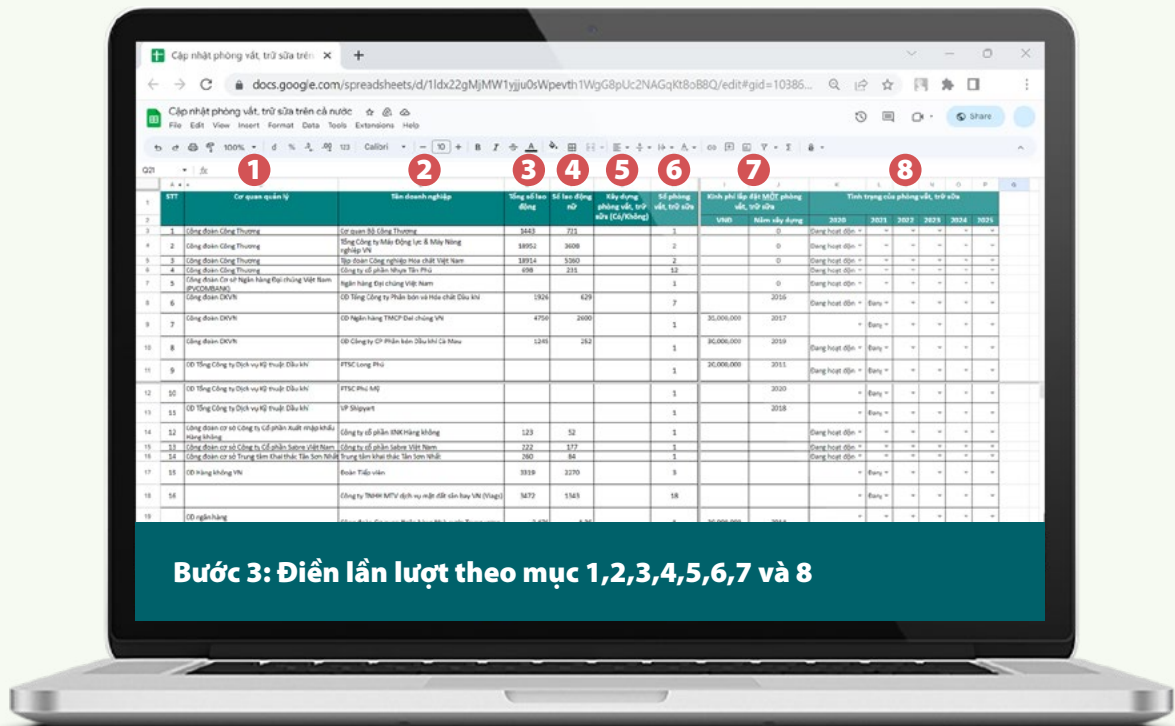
Cập nhật phòng vắt, trữ sữa trên ×

docs.google.com/spreadsheets/d/1ldx22gMjMW1yjju0sWpevth1WgG8pUc2NAGqKt8oB8Q/edit#gid=10386...

Cập nhật phòng vắt, trữ sữa trên cả nước

File Edit View Insert Format Data Tools Extensions Help

Share

100% Calibri 10

1 2 3 4 5 6 7 8

| STT | Cơ quan quản lý | Tên doanh nghiệp | Tổng số lao động | Số lao động nữ | Xây dựng phòng vắt, trữ sữa (Có/Không) | Số phòng vắt, trữ sữa | Kinh phí lắp đặt MỘT phòng vắt, trữ sữa VNĐ | Năm xây dựng | Tình trạng của phòng vắt, trữ sữa 2020 | 2021 | 2022 | 2023 | 2024 | 2025 |
|---|---|---|---|---|---|---|---|---|---|---|---|---|---|---|
| 1 | Công đoàn Công Thương | Cơ quan Bộ Công Thương | 1443 | 711 | | 1 | | 0 | Đang hoạt động | | | | | |
| 2 | Công đoàn Công Thương | Tổng Công ty Máy Động lực & Máy Nông nghiệp VN | 18952 | 3608 | | 2 | | 0 | Đang hoạt động | | | | | |
| 3 | Công đoàn Công Thương | Tập đoàn Công nghiệp Hóa chất Việt Nam | 18914 | 5360 | | 2 | | 0 | Đang hoạt động | | | | | |
| 4 | Công đoàn Công Thương | Công ty cổ phần Nhựa Tân Phú | 698 | 231 | | 12 | | | Đang hoạt động | | | | | |
| 5 | Công đoàn Cơ sở Ngân hàng Đại chúng Việt Nam (PVCOMBANK) | Ngân hàng Đại chúng Việt Nam | | | | 1 | | 0 | Đang hoạt động | | | | | |
| 6 | Công đoàn DKVN | CĐ Tổng Công ty Phân bón và Hóa chất Dầu khí | 1926 | 629 | | 7 | | 2016 | Đang hoạt động | Đang | | | | |
| 7 | Công đoàn DKVN | CĐ Ngân hàng TMCP Đại chúng VN | 4750 | 2600 | | 1 | 30,000,000 | 2017 | | Đang | | | | |
| 8 | Công đoàn DKVN | CĐ Công ty CP Phân bón Dầu khí Cà Mau | 1245 | 252 | | 1 | 30,000,000 | 2019 | | Đang | | | | |
| 9 | CĐ Tổng Công ty Dịch vụ Kỹ thuật Dầu khí | PTSC Long Phú | | | | 1 | 20,000,000 | 2011 | Đang hoạt động | Đang | | | | |
| 10 | CĐ Tổng Công ty Dịch vụ Kỹ thuật Dầu khí | PTSC Phú Mỹ | | | | 1 | | 2020 | | Đang | | | | |
| 11 | CĐ Tổng Công ty Dịch vụ Kỹ thuật Dầu khí | VP Shipyart | | | | 1 | | 2018 | | Đang | | | | |
| 12 | Công đoàn cơ sở Công ty Cổ phần Xuất nhập khẩu Hàng không | Công ty cổ phần XNK Hàng không | 123 | 52 | | 1 | | | Đang hoạt động | | | | | |
| 13 | Công đoàn cơ sở Công ty Cổ phần Sabre Việt Nam | Công ty cổ phần Sabre Việt Nam | 122 | 177 | | 1 | | | Đang hoạt động | | | | | |
| 14 | Công đoàn cơ sở Trung tâm Khai thác Tân Sơn Nhất | Trung tâm khai thác Tân Sơn Nhất | 260 | 84 | | 1 | | | Đang hoạt động | | | | | |
| 15 | CĐ Hàng không VN | Đoàn Tiếp viên | 3319 | 2270 | | 3 | | | Đang hoạt động | | | | | |
| 16 | | Công ty TNHH MTV dịch vụ mặt đất sân bay VN (Viags) | 3472 | 1343 | | 18 | | | | | | | | |
| | CĐ ngân hàng | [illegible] | | | | | | | | | | | | |

Bước 3: Điền lần lượt theo mục 1,2,3,4,5,6,7 và 8